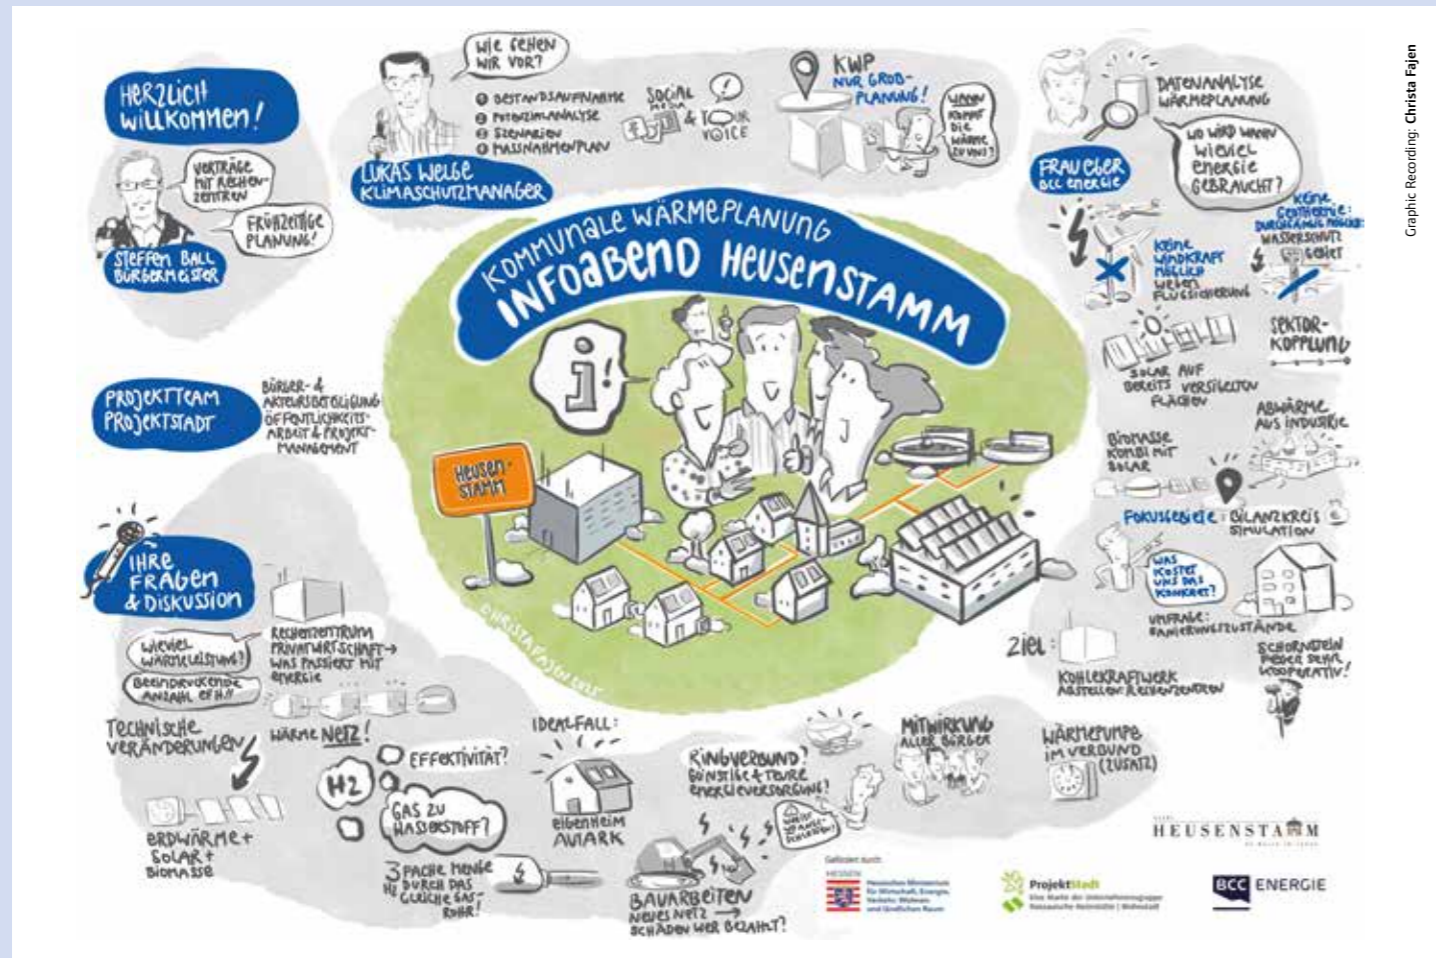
Graphic Recording: Christa Fajen

HERZLICH WILLKOMMEN!

VERTRÄGE MIT RECHENZENTREN

FRÜHZEITIGE PLANUNG!

STEFFEN BALL BÜRGERMEISTER

WIE GEHEN WIR VOR?

1 BESTANDSAUFNAHME
2 POTENZIALANALYSE
3 SZENARIEN
4 MASSNAHMENPLAN

SOCIAL MEDIA & YOUR VOICE

LUKAS WELGE KLIMASCHUTZMANAGER

KWP NUR GROB-PLANUNG!

WANN KOMMT DIE WÄRME ZU UNS?

DATENANALYSE WÄRMEPLANUNG

WO WIRD WANN WIEVIEL ENERGIE GEBRAUCHT?

FRAU EBER BCC ENERGIE

KEINE GEOTHERMIE: DURCHGANGIG MÖGLICH WASSERSCHUTZGEBIET

KEINE WINDKRAFT MÖGLICH WEGEN FLUGSICHERUNG

KOMMUNALE WÄRMEPLANUNG INFOABEND HEUSENSTAMM

PROJEKTTEAM PROJEKTSTADT

BÜRGER- & AKTEURSBETEILIGUNG ÖFFENTLICHKEITSARBEIT & PROJEKTMANAGEMENT

HEUSENSTAMM

SEKTOR-KOPPLUNG

SOLAR AUF BEREITS VERSIEGELTEN FLÄCHEN

ABWÄRME AUS INDUSTRIE

BIOMASSE KOMBI MIT SOLAR

FOKUSGEBIETE BILANZKREIS SIMULATION

WAS KOSTET UNS DAS KONKRET?

UMFRAGE: SANIERUNGSZUSTÄNDE

SCHORNSTEIN FEGER SEHR KOOPERATIV!

ZIEL: KOHLEKRAFTWERK ABSTELLEN RECHENZENTREN

IHRE FRAGEN & DISKUSSION

WIEVIEL WÄRMELEISTUNG?

BEEINDRUCKENDE ANZAHL EFH!!

RECHENZENTRUM PRIVATWIRTSCHAFT → WAS PASSIERT MIT ENERGIE

TECHNISCHE VERÄNDERUNGEN

WÄRME NETZ!

EFFEKTIVITÄT?

H2

GAS ZU WASSERSTOFF?

3 FACHE MENGE H2 DURCH DAS GLEICHE GASROHR!

ERDWÄRME + SOLAR + BIOMASSE

IDEALFALL:

EIGENHEIM AUTARK

RINGVERBUND? GÜNSTIGE & TEURE ENERGIEVERSORGUNG!

BAUARBEITEN NEUES NETZ → SCHÄDEN WER BEZAHLT?

MITWIRKUNG ALLER BÜRGER

WÄRMEPUMPE IM VERBUND (ZUSATZ)

©CHRISTA FAJEN 2025

HEUSENSTAMM

Gefördert durch:

ProjektStadt

BCC ENERGIE